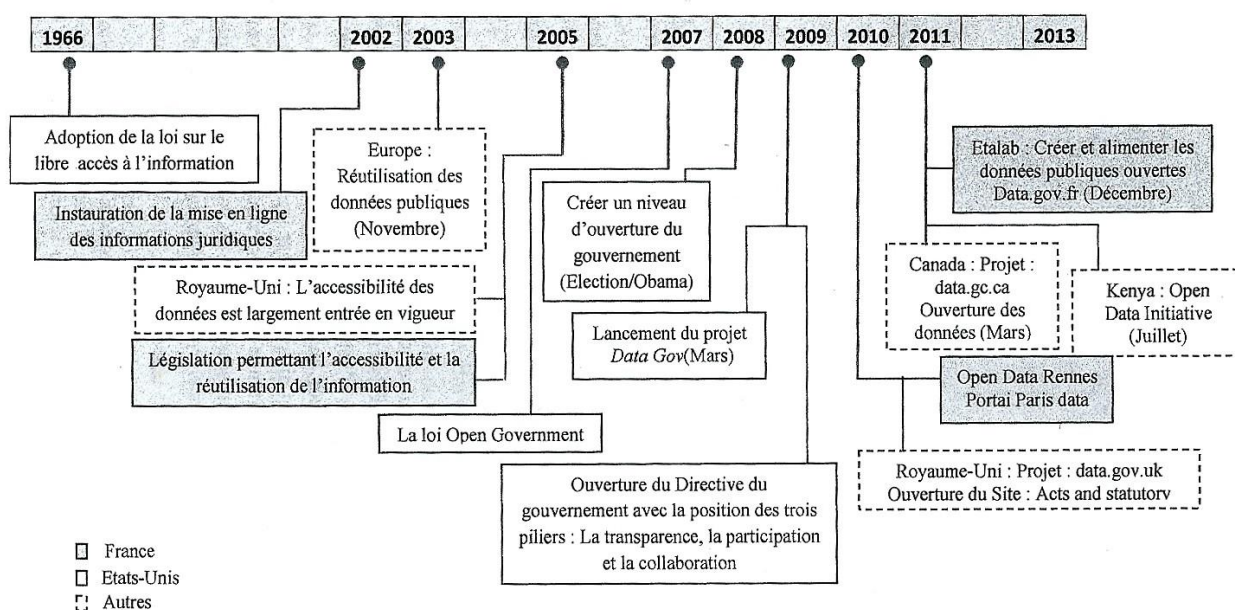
1966 | 2002 | 2003 | 2005 | 2007 | 2008 | 2009 | 2010 | 2011 | 2013

Adoption de la loi sur le libre accès à l'information

Europe : Réutilisation des données publiques (Novembre)

Instauration de la mise en ligne des informations juridiques

Royaume-Uni : L'accessibilité des données est largement entrée en vigueur

Législation permettant l'accessibilité et la réutilisation de l'information

La loi Open Government

Créer un niveau d'ouverture du gouvernement (Election/Obama)

Lancement du projet *Data Gov*(Mars)

Ouverture du Directive du gouvernement avec la position des trois piliers : La transparence, la participation et la collaboration

Etalab : Créer et alimenter les données publiques ouvertes Data.gov.fr (Décembre)

Canada : Projet : data.gc.ca Ouverture des données (Mars)

Kenya : Open Data Initiative (Juillet)

Open Data Rennes Portai Paris data

Royaume-Uni : Projet : data.gov.uk Ouverture du Site : Acts and statutory

France
Etats-Unis
Autres